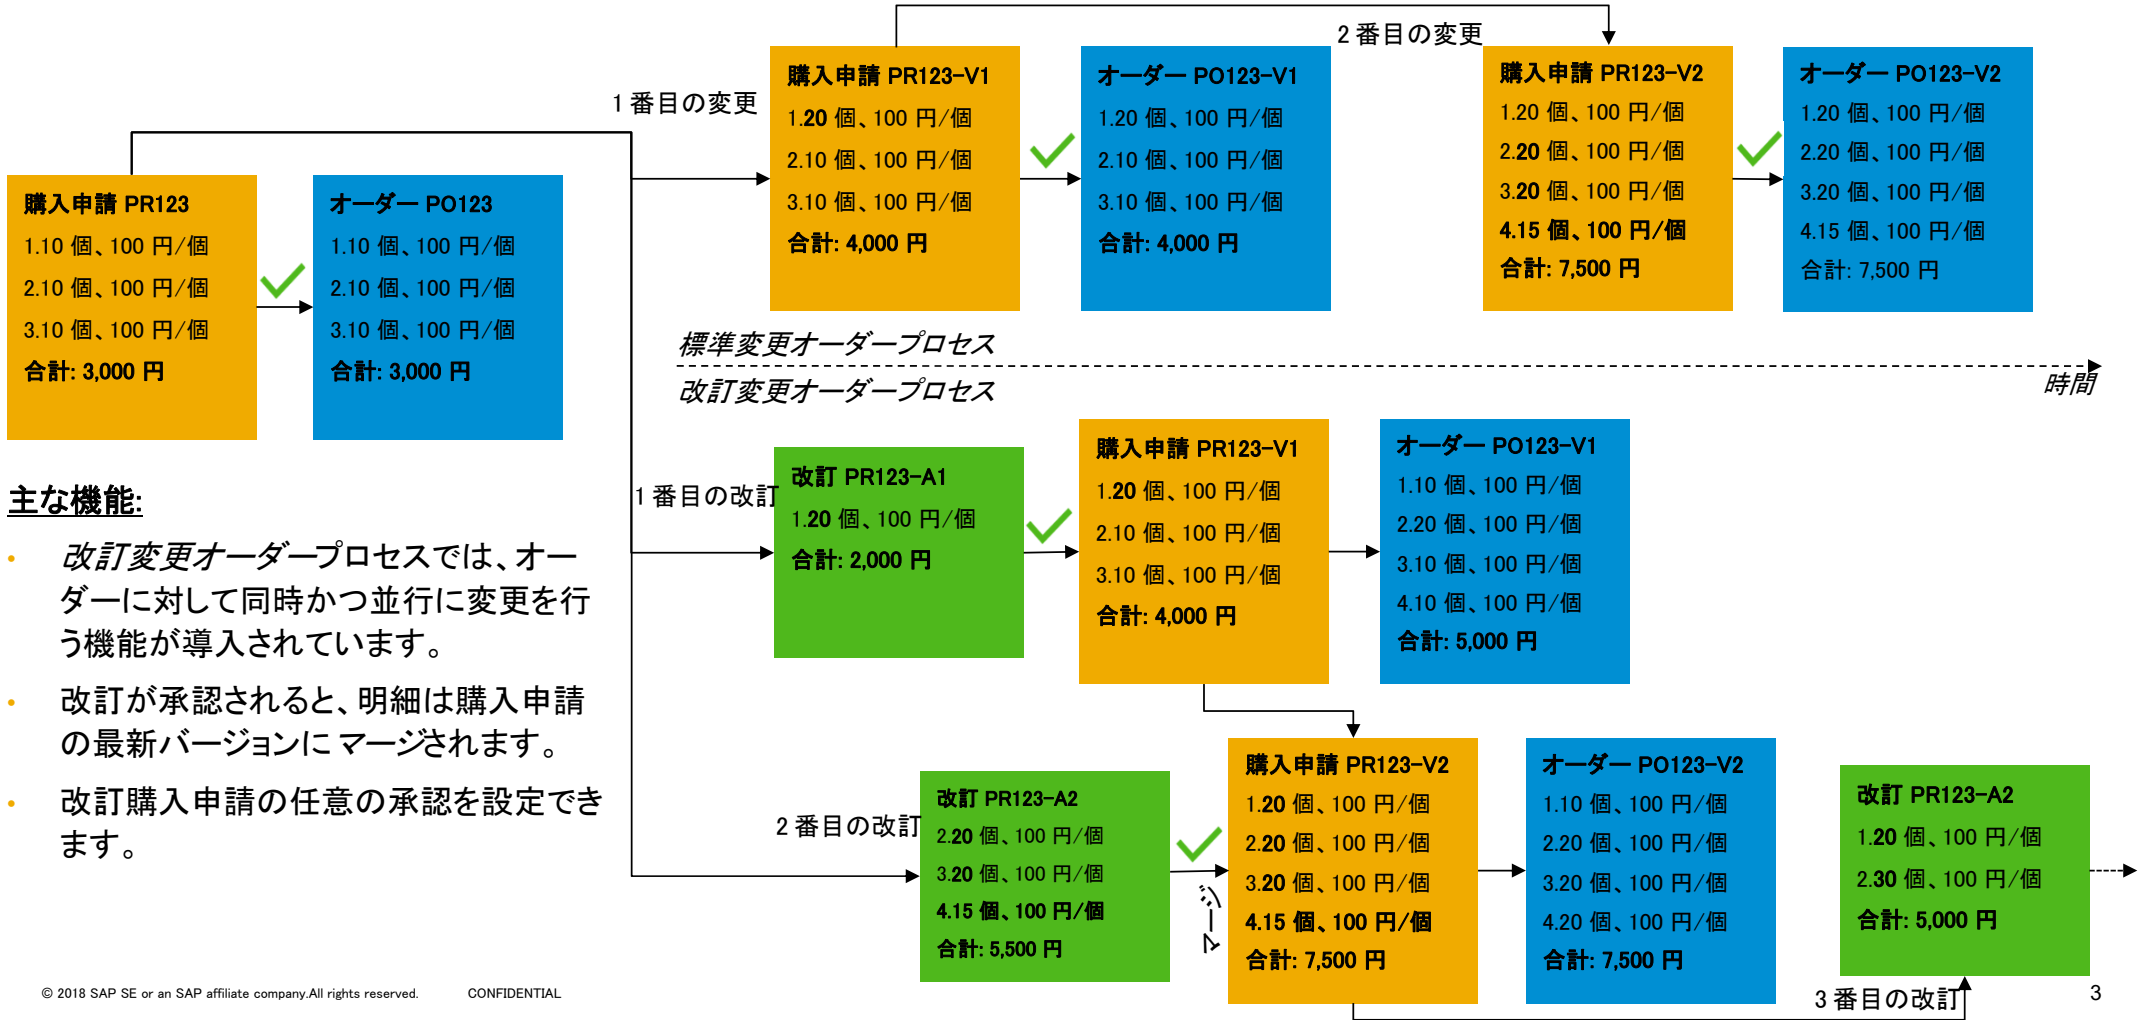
購入申請 PR123
1.10 個、100 円/個
2.10 個、100 円/個
3.10 個、100 円/個
合計: 3,000 円

オーダー PO123
1.10 個、100 円/個
2.10 個、100 円/個
3.10 個、100 円/個
合計: 3,000 円

1 番目の変更

購入申請 PR123-V1
1.20 個、100 円/個
2.10 個、100 円/個
3.10 個、100 円/個
合計: 4,000 円

オーダー PO123-V1
1.20 個、100 円/個
2.10 個、100 円/個
3.10 個、100 円/個
合計: 4,000 円

2 番目の変更

購入申請 PR123-V2
1.20 個、100 円/個
2.20 個、100 円/個
3.20 個、100 円/個
4.15 個、100 円/個
合計: 7,500 円

オーダー PO123-V2
1.20 個、100 円/個
2.20 個、100 円/個
3.20 個、100 円/個
4.15 個、100 円/個
合計: 7,500 円

標準変更オーダープロセス
改訂変更オーダープロセス
時間

主な機能:
• 改訂変更オーダープロセスでは、オーダーに対して同時かつ並行に変更を行う機能が導入されています。
• 改訂が承認されると、明細は購入申請の最新バージョンにマージされます。
• 改訂購入申請の任意の承認を設定できます。

1 番目の改訂

改訂 PR123-A1
1.20 個、100 円/個
合計: 2,000 円

購入申請 PR123-V1
1.20 個、100 円/個
2.10 個、100 円/個
3.10 個、100 円/個
合計: 4,000 円

オーダー PO123-V1
1.10 個、100 円/個
2.20 個、100 円/個
3.10 個、100 円/個
4.10 個、100 円/個
合計: 5,000 円

2 番目の改訂

改訂 PR123-A2
2.20 個、100 円/個
3.20 個、100 円/個
4.15 個、100 円/個
合計: 5,500 円

マージ

購入申請 PR123-V2
1.20 個、100 円/個
2.20 個、100 円/個
3.20 個、100 円/個
4.15 個、100 円/個
合計: 7,500 円

オーダー PO123-V2
1.10 個、100 円/個
2.20 個、100 円/個
3.20 個、100 円/個
4.20 個、100 円/個
合計: 7,500 円

改訂 PR123-A2
1.20 個、100 円/個
2.30 個、100 円/個
合計: 5,000 円

3 番目の改訂

© 2018 SAP SE or an SAP affiliate company.All rights reserved.　CONFIDENTIAL
3